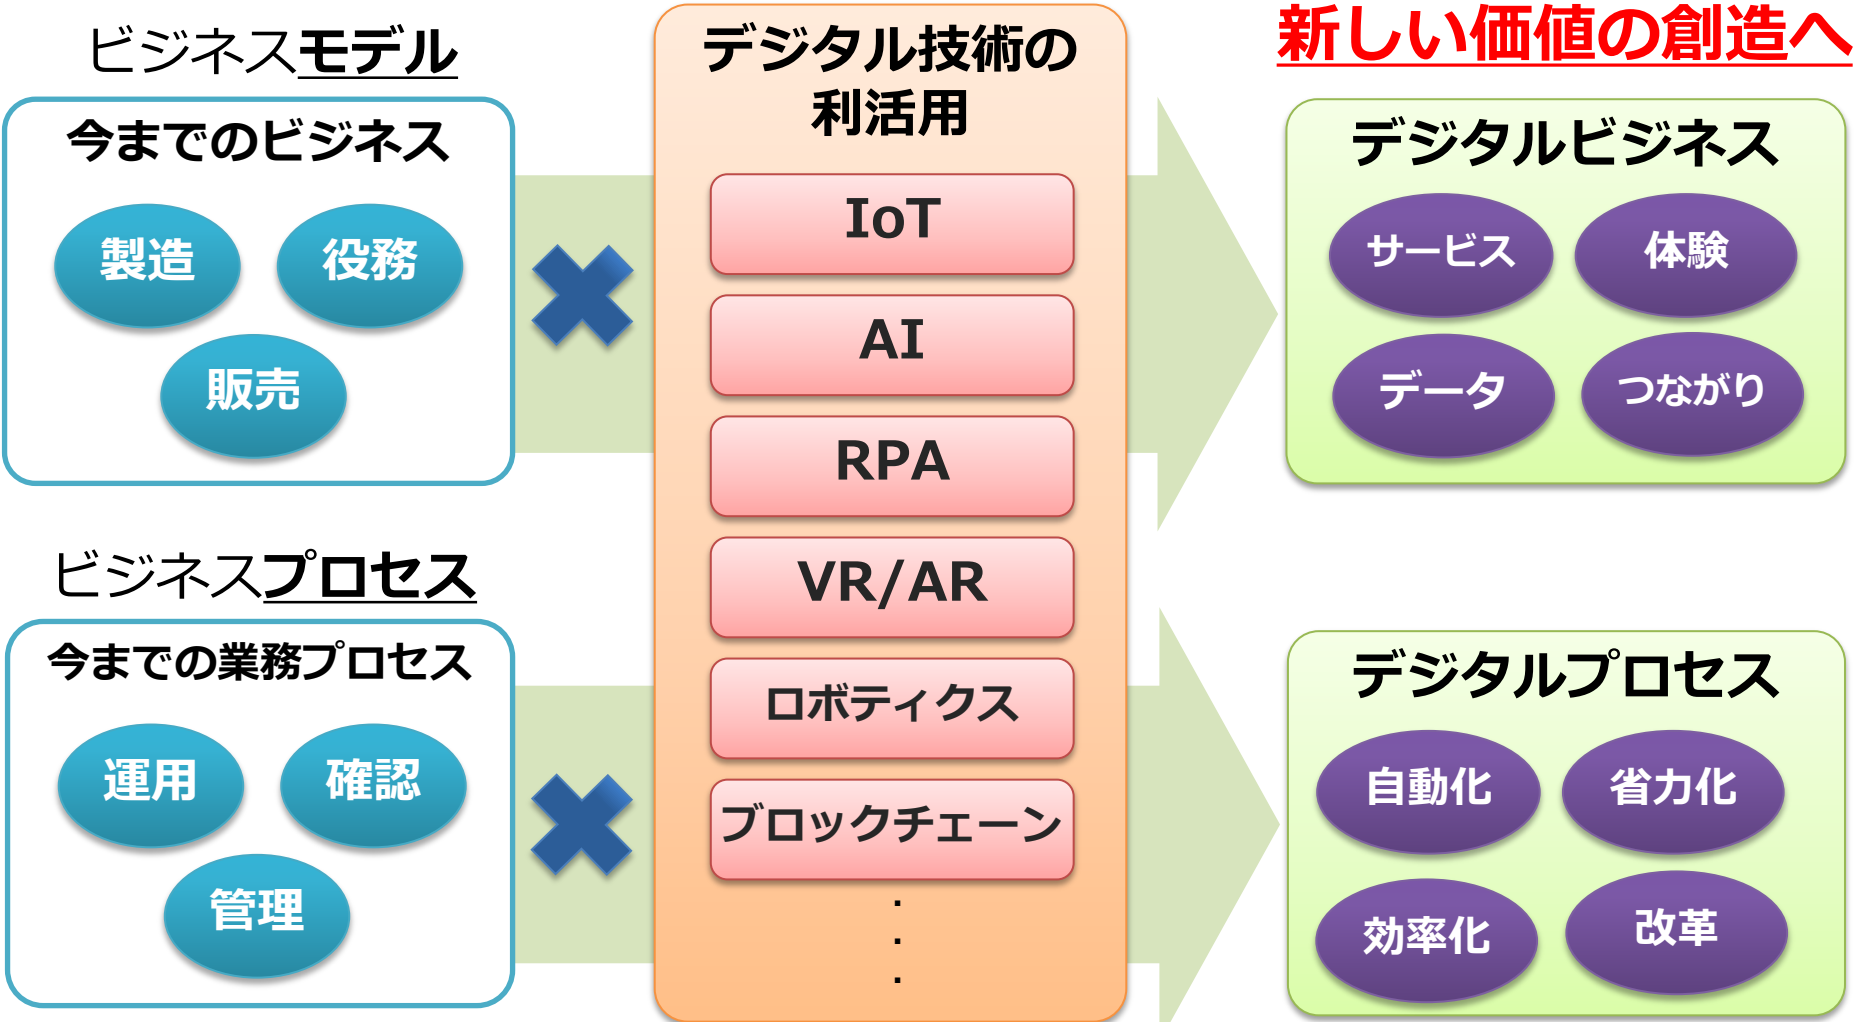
ビジネスモデル

今までのビジネス

製造

役務

販売

ビジネスプロセス

今までの業務プロセス

運用

確認

管理

デジタル技術の利活用

IoT

AI

RPA

VR/AR

ロボティクス

ブロックチェーン

・
・
・

新しい価値の創造へ

デジタルビジネス

サービス

体験

データ

つながり

デジタルプロセス

自動化

省力化

効率化

改革